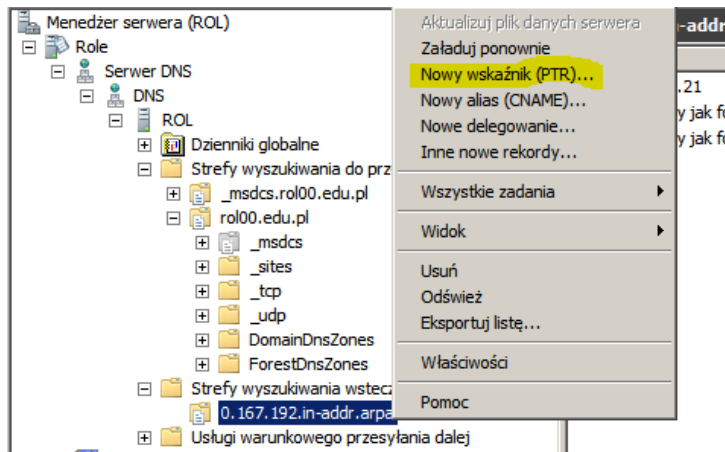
Menedżer serwera (ROL)
Role
Serwer DNS
DNS
ROL
Dzienniki globalne
Strefy wyszukiwania do prz
_msdcs.rol00.edu.pl
rol00.edu.pl
_msdcs
_sites
_tcp
_udp
DomainDnsZones
ForestDnsZones
Strefy wyszukiwania wstecz
0.167.192.in-addr.arpa
Usługi warunkowego przesyłania dalej

Aktualizuj plik danych serwera
Załaduj ponownie
Nowy wskaźnik (PTR)...
Nowy alias (CNAME)...
Nowe delegowanie...
Inne nowe rekordy...
Wszystkie zadania
Widok
Usuń
Odśwież
Eksportuj listę...
Właściwości
Pomoc

-addr
.21
y jak fo
y jak fo